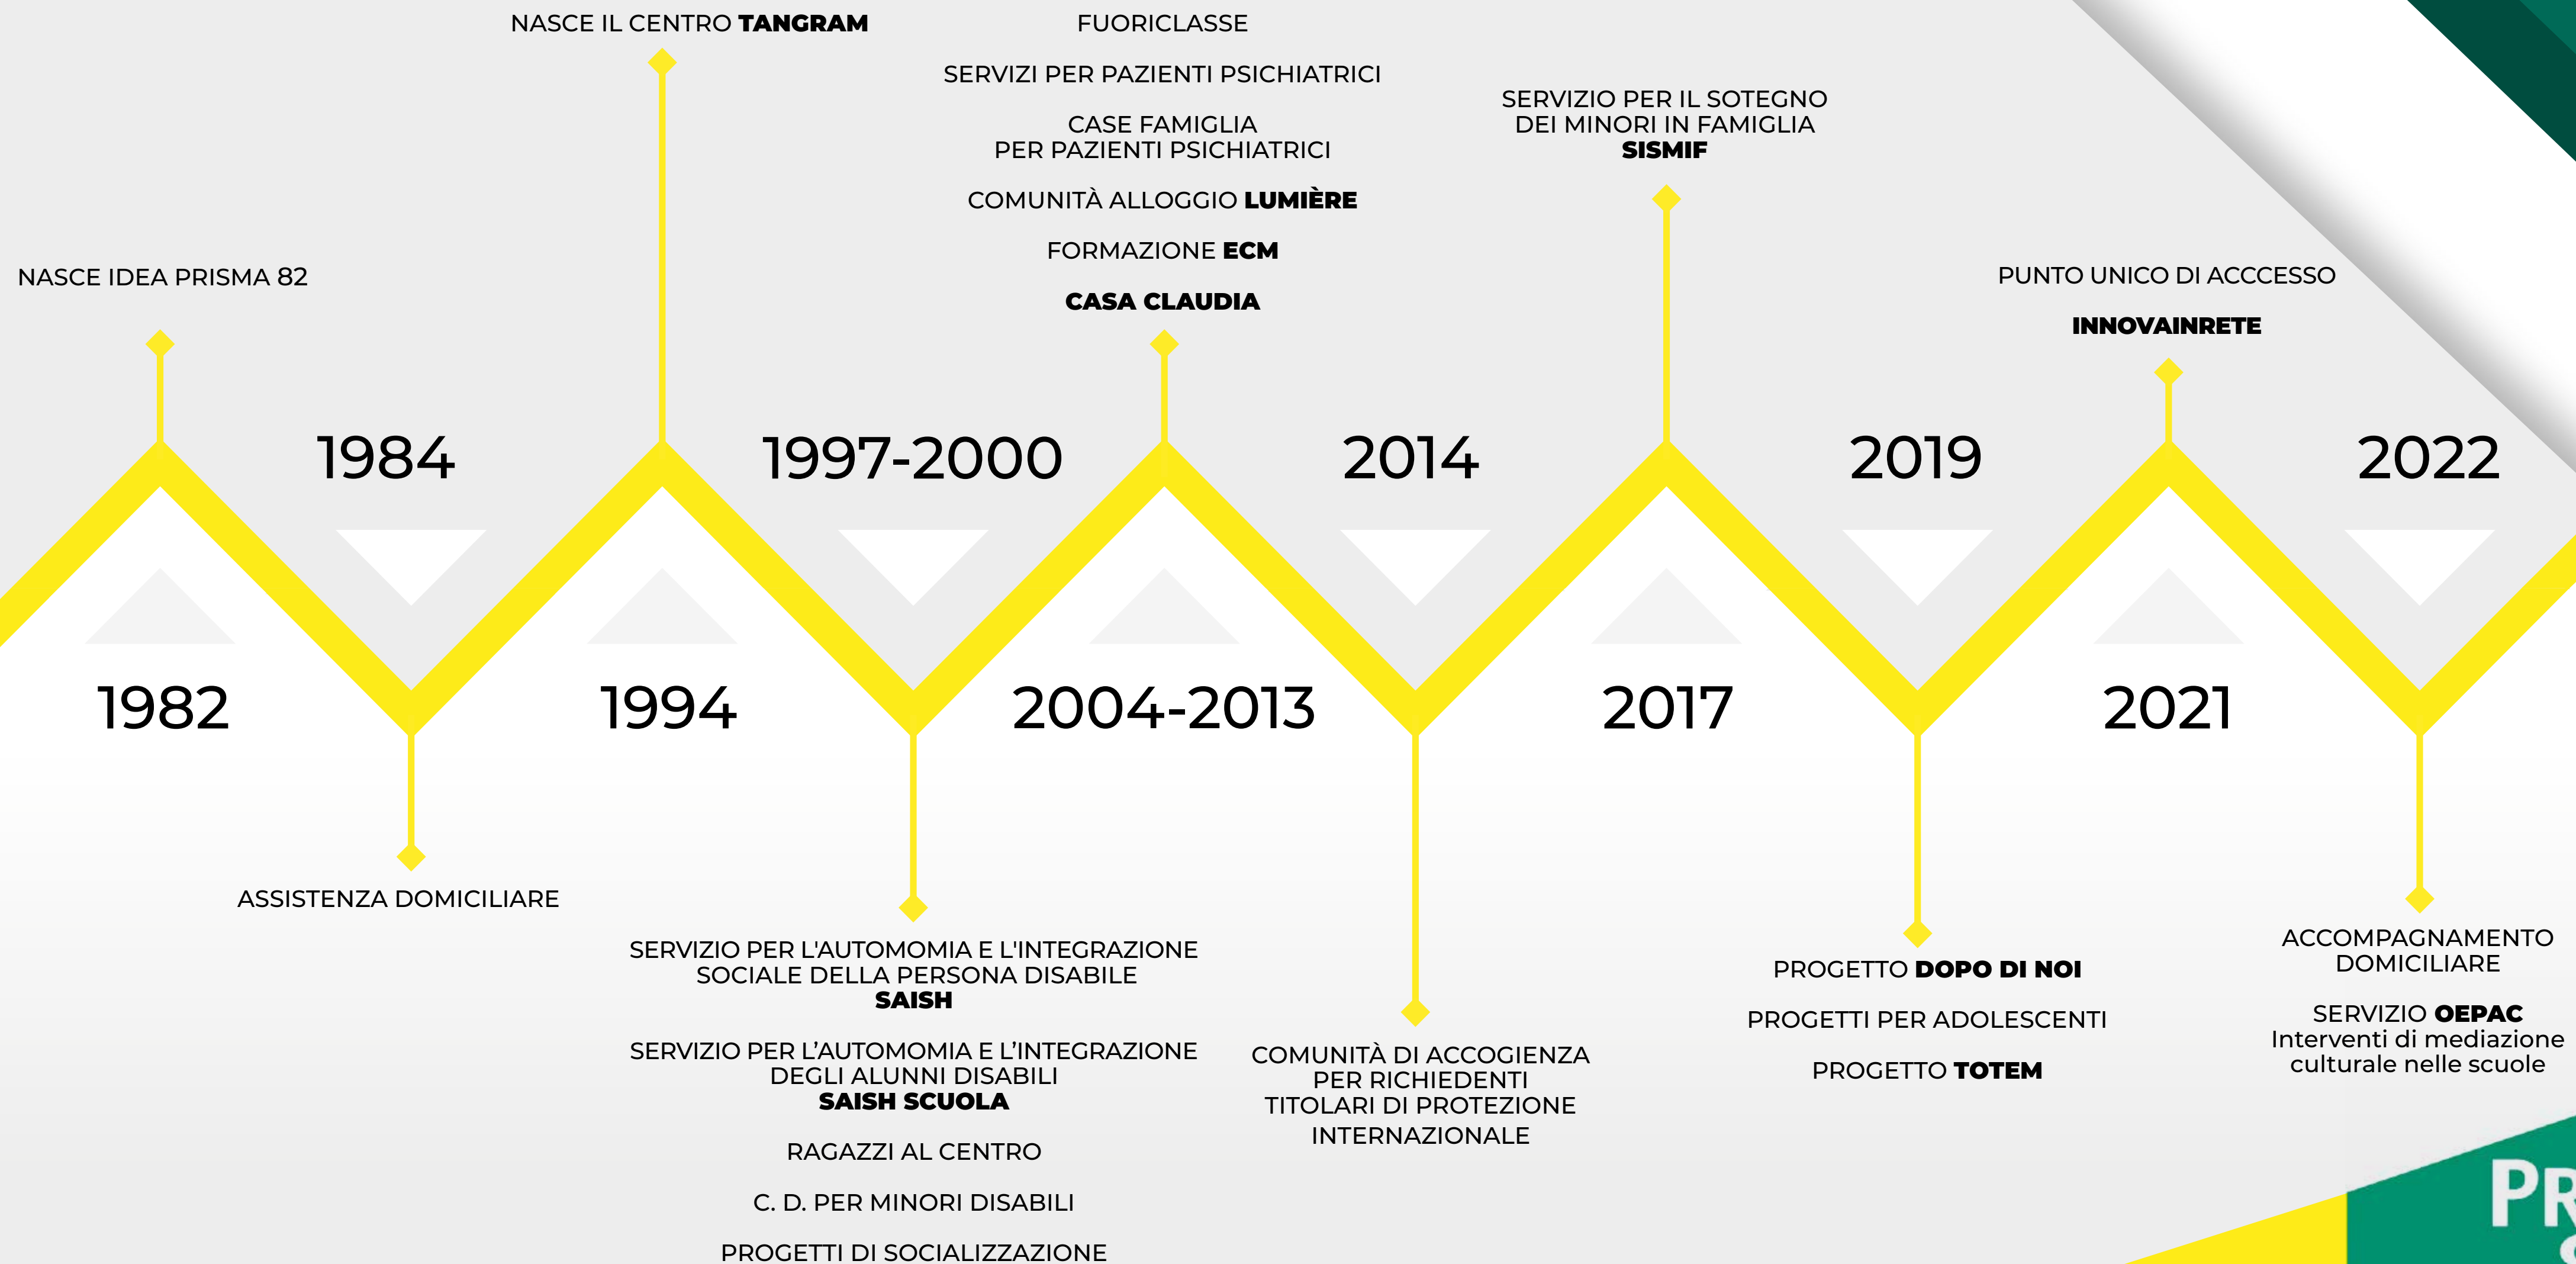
NASCE IL CENTRO TANGRAM

FUORICLASSE

SERVIZI PER PAZIENTI PSICHIATRICI

CASE FAMIGLIA PER PAZIENTI PSICHIATRICI

COMUNITÀ ALLOGGIO LUMIÈRE

FORMAZIONE ECM

CASA CLAUDIA

SERVIZIO PER IL SOTEGNO DEI MINORI IN FAMIGLIA SISMIF

NASCE IDEA PRISMA 82

PUNTO UNICO DI ACCCESSO

INNOVAINRETE

1984

1997-2000

2014

2019

2022

1982

1994

2004-2013

2017

2021

ASSISTENZA DOMICILIARE

SERVIZIO PER L'AUTOMOMIA E L'INTEGRAZIONE SOCIALE DELLA PERSONA DISABILE SAISH

SERVIZIO PER L'AUTOMOMIA E L'INTEGRAZIONE DEGLI ALUNNI DISABILI SAISH SCUOLA

RAGAZZI AL CENTRO

C. D. PER MINORI DISABILI

PROGETTI DI SOCIALIZZAZIONE

COMUNITÀ DI ACCOGIENZA PER RICHIEDENTI TITOLARI DI PROTEZIONE INTERNAZIONALE

PROGETTO DOPO DI NOI

PROGETTI PER ADOLESCENTI

PROGETTO TOTEM

ACCOMPAGNAMENTO DOMICILIARE

SERVIZIO OEPAC Interventi di mediazione culturale nelle scuole

PR